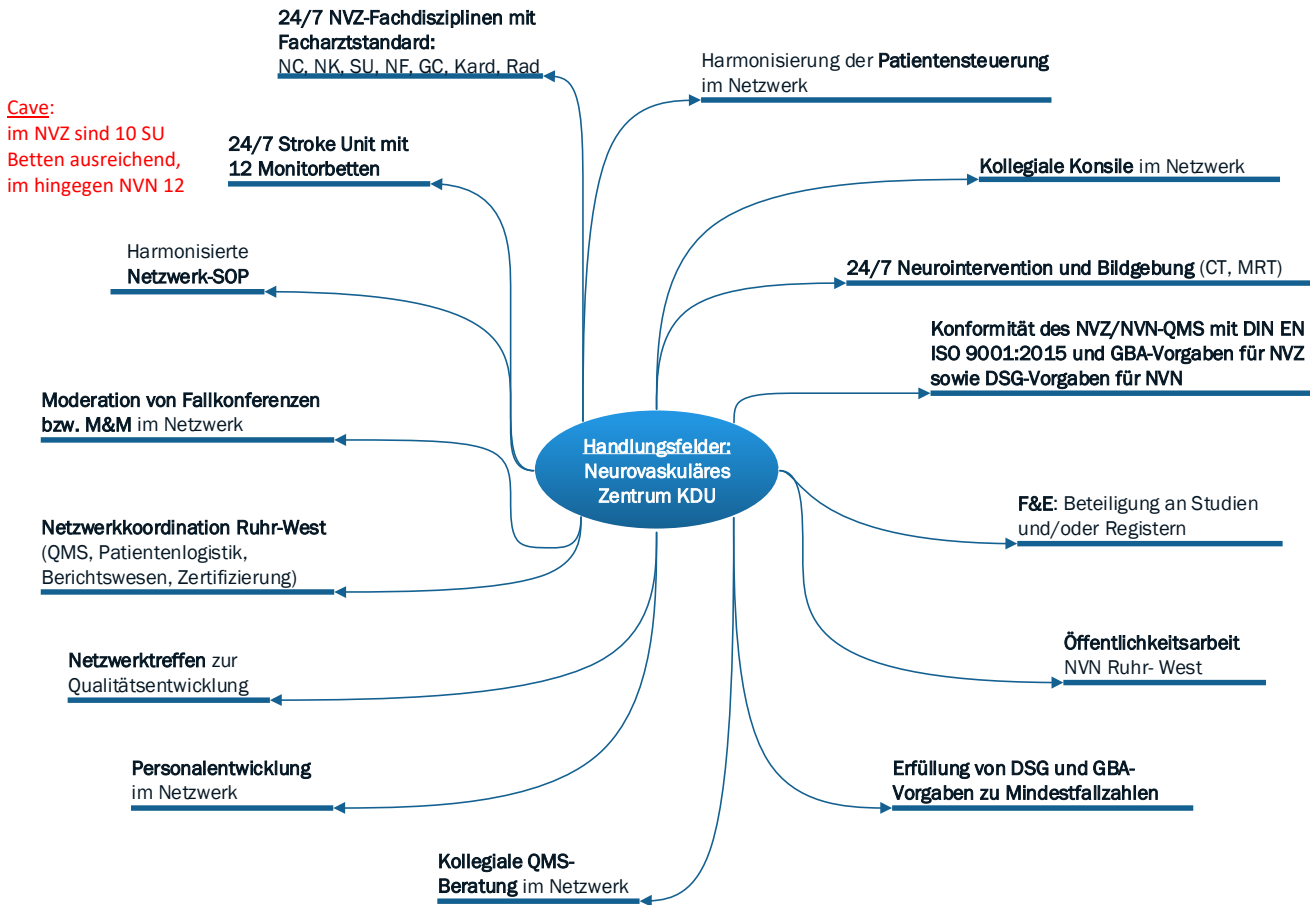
Cave:
im NVZ sind 10 SU Betten ausreichend, im hingegen NVN 12

24/7 NVZ-Fachdisziplinen mit Facharztstandard:
NC, NK, SU, NF, GC, Kard, Rad

Harmonisierung der Patientensteuerung im Netzwerk

24/7 Stroke Unit mit 12 Monitorbetten

Kollegiale Konsile im Netzwerk

Harmonisierte Netzwerk-SOP

24/7 Neurointervention und Bildgebung (CT, MRT)

Konformität des NVZ/NVN-QMS mit DIN EN ISO 9001:2015 und GBA-Vorgaben für NVZ sowie DSG-Vorgaben für NVN

Moderation von Fallkonferenzen bzw. M&M im Netzwerk

Handlungsfelder:
Neurovaskuläres Zentrum KDU

Netzwerkkoordination Ruhr-West
(QMS, Patientenlogistik, Berichtswesen, Zertifizierung)

F&E: Beteiligung an Studien und/oder Registern

Netzwerktreffen zur Qualitätsentwicklung

Öffentlichkeitsarbeit
NVN Ruhr- West

Personalentwicklung im Netzwerk

Erfüllung von DSG und GBA-Vorgaben zu Mindestfallzahlen

Kollegiale QMS-Beratung im Netzwerk